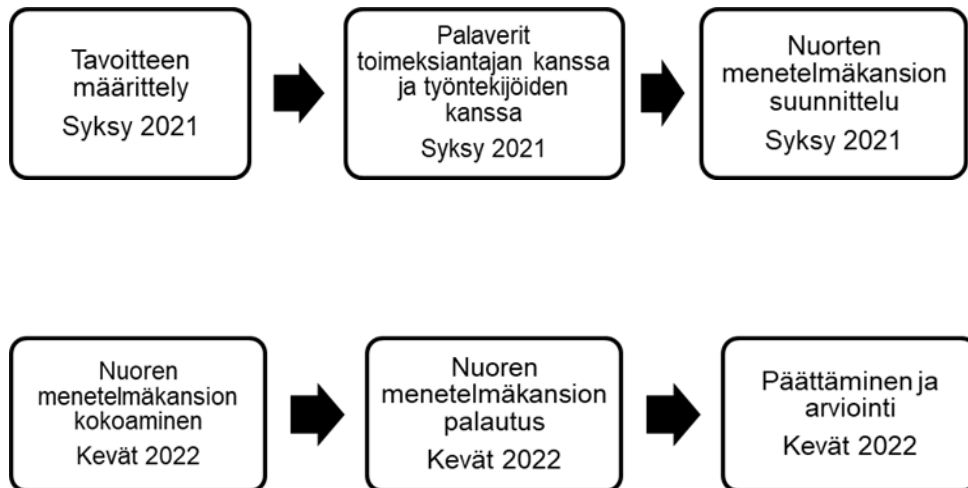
Tavoitteen määrittely
Syksy 2021

Palaverit toimeksiantajan kanssa ja työntekijöiden kanssa
Syksy 2021

Nuorten menetelmäkansion suunnittelu
Syksy 2021

Nuoren menetelmäkansion kokoaminen
Kevät 2022

Nuoren menetelmäkansion palautus
Kevät 2022

Päättäminen ja arviointi
Kevät 2022